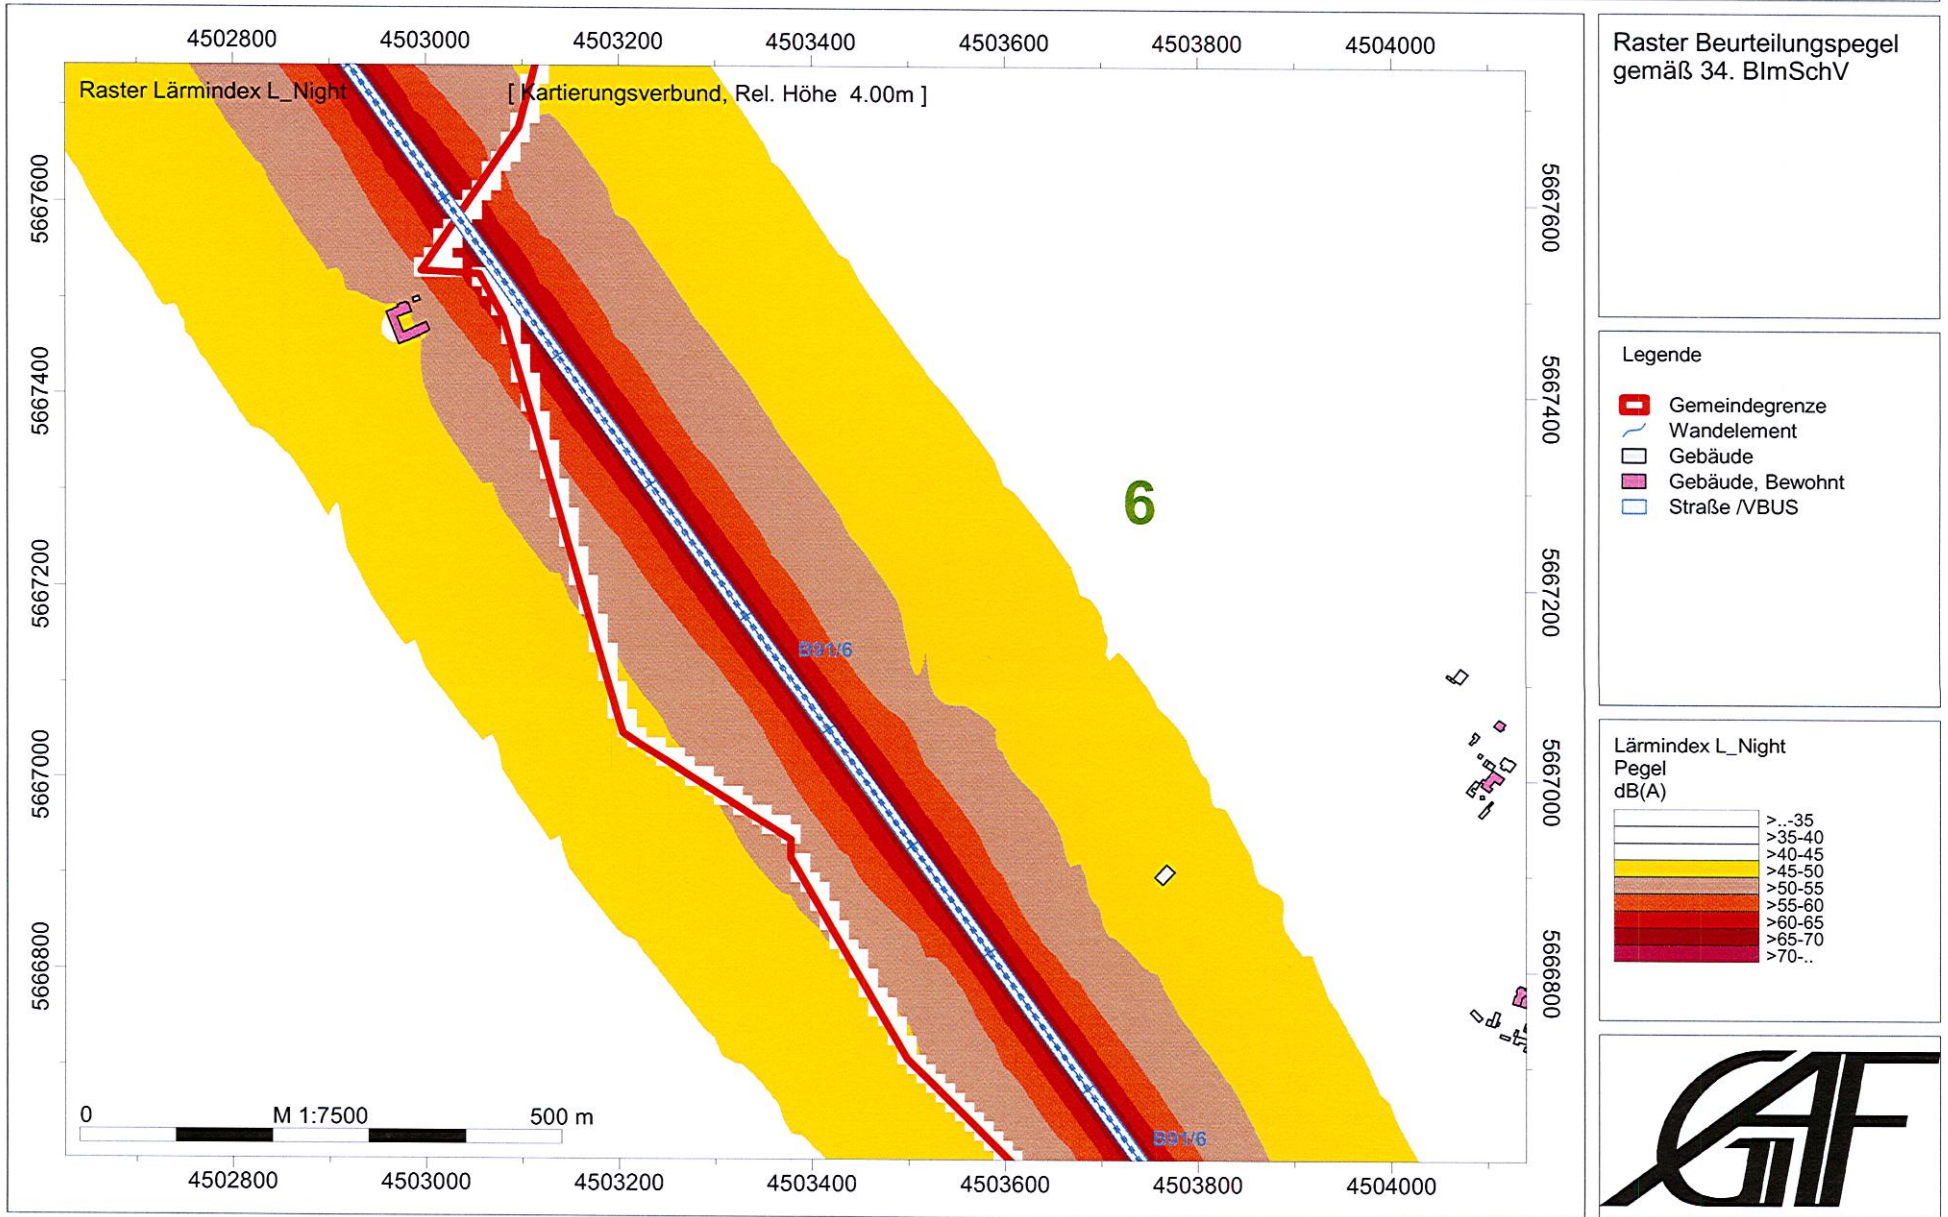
4502800 4503000 4503200 4503400 4503600 4503800 4504000

Raster Lärmindex L_Night

[ Kartierungsverbund, Rel. Höhe 4.00m ]

5667600
5667400
5667200
5667000
5666800

5667600
5667400
5667200
5667000
5666800

6

B91/6

B91/6

0 M 1:7500 500 m

4502800 4503000 4503200 4503400 4503600 4503800 4504000

Raster Beurteilungspegel gemäß 34. BImSchV

Legende

Gemeindegrenze
Wandelement
Gebäude
Gebäude, Bewohnt
Straße /VBUS

Lärmindex L_Night
Pegel
dB(A)

>..-35
>35-40
>40-45
>45-50
>50-55
>55-60
>60-65
>65-70
>70-..

GAF